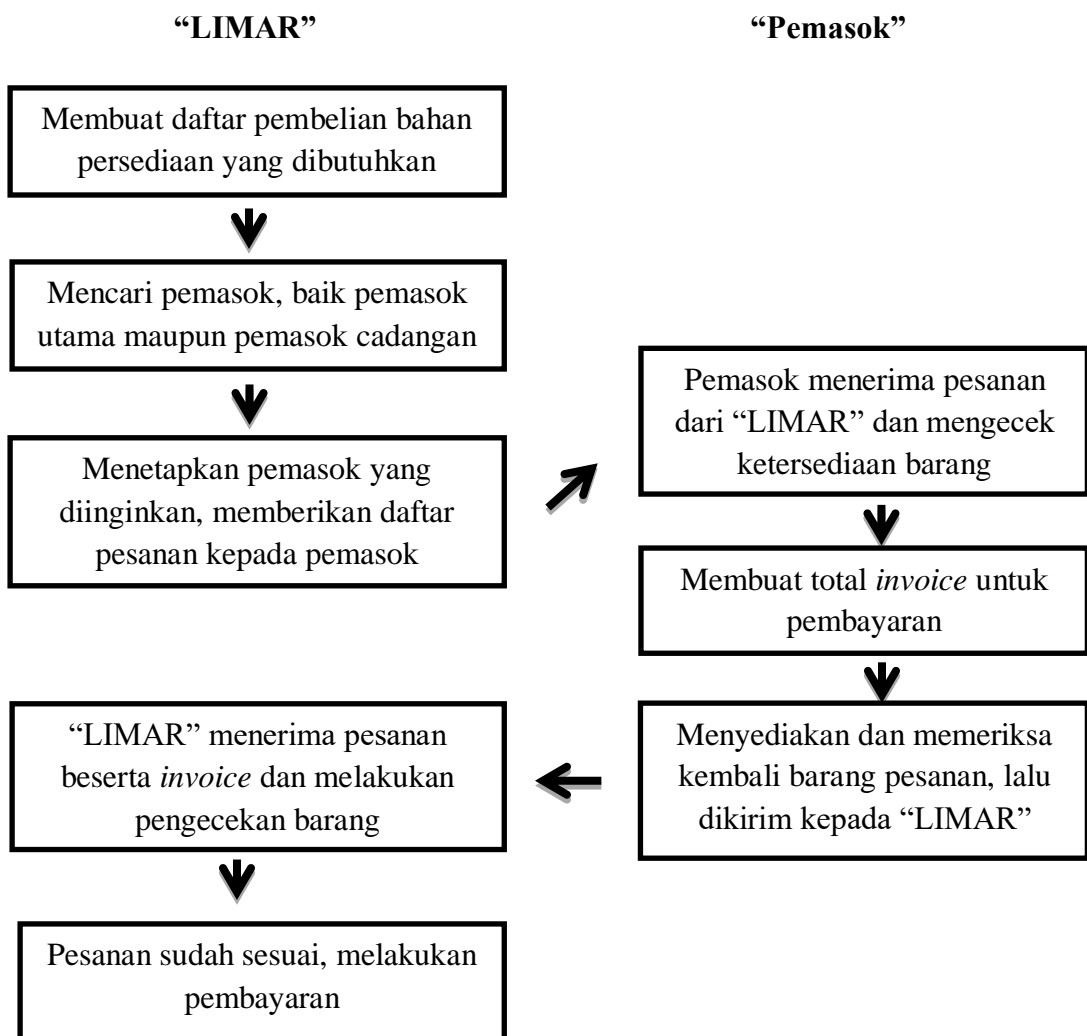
"LIMAR"

"Pemasok"

Membuat daftar pembelian bahan persediaan yang dibutuhkan

Mencari pemasok, baik pemasok utama maupun pemasok cadangan

Menetapkan pemasok yang diinginkan, memberikan daftar pesanan kepada pemasok

Pemasok menerima pesanan dari "LIMAR" dan mengecek ketersediaan barang

Membuat total invoice untuk pembayaran

Menyediakan dan memeriksa kembali barang pesanan, lalu dikirim kepada "LIMAR"

"LIMAR" menerima pesanan beserta invoice dan melakukan pengecekan barang

Pesanan sudah sesuai, melakukan pembayaran